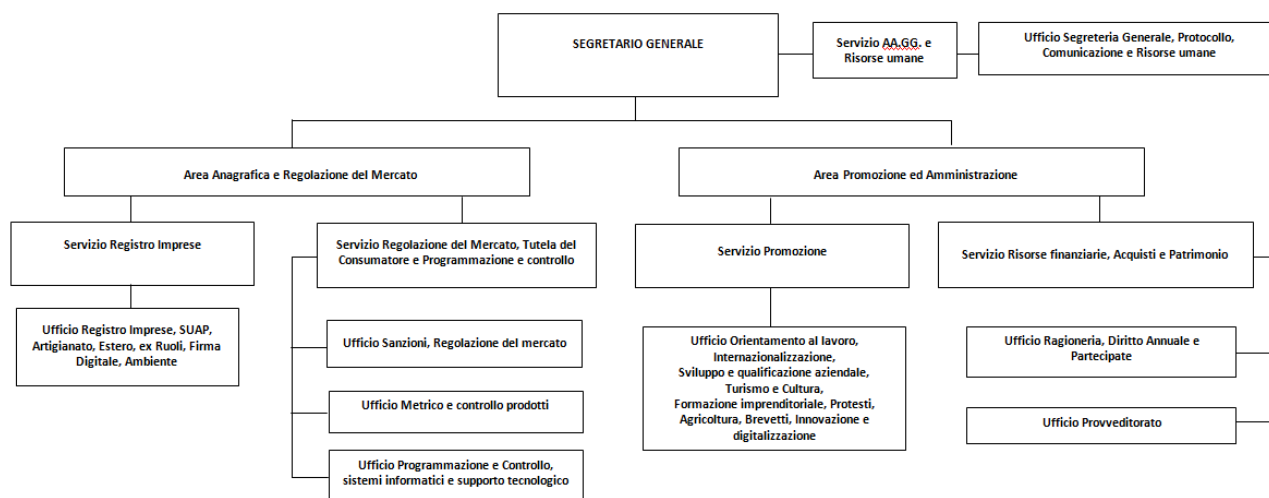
SEGRETARIO GENERALE

Servizio AA.GG. e Risorse umane

Ufficio Segreteria Generale, Protocollo, Comunicazione e Risorse umane

Area Anagrafica e Regolazione del Mercato

Area Promozione ed Amministrazione

Servizio Registro Imprese

Ufficio Registro Imprese, SUAP, Artigianato, Estero, ex Ruoli, Firma Digitale, Ambiente

Servizio Regolazione del Mercato, Tutela del Consumatore e Programmazione e controllo

Ufficio Sanzioni, Regolazione del mercato

Ufficio Metrico e controllo prodotti

Ufficio Programmazione e Controllo, sistemi informatici e supporto tecnologico

Servizio Promozione

Ufficio Orientamento al lavoro, Internazionalizzazione, Sviluppo e qualificazione aziendale, Turismo e Cultura, Formazione imprenditoriale, Protesti, Agricoltura, Brevetti, Innovazione e digitalizzazione

Servizio Risorse finanziarie, Acquisti e Patrimonio

Ufficio Ragioneria, Diritto Annuale e Partecipate

Ufficio Provveditorato